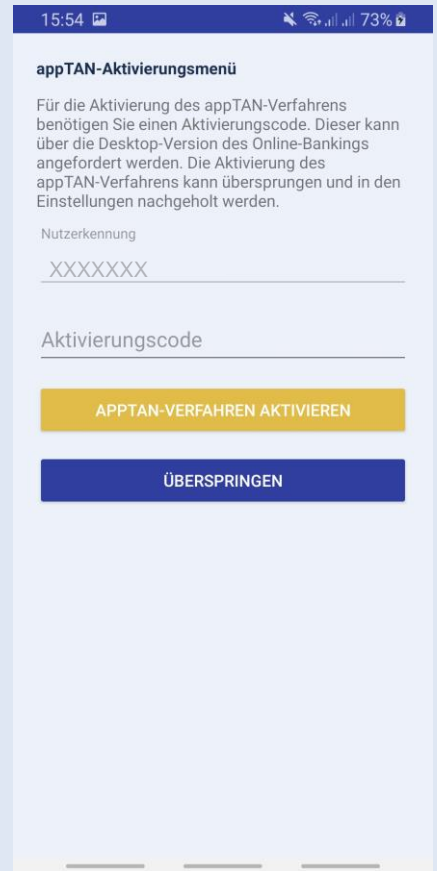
15:54

73%

appTAN-Aktivierungsmenü

Für die Aktivierung des appTAN-Verfahrens benötigen Sie einen Aktivierungscode. Dieser kann über die Desktop-Version des Online-Bankings angefordert werden. Die Aktivierung des appTAN-Verfahrens kann übersprungen und in den Einstellungen nachgeholt werden.

Nutzerkennung

XXXXXXX

Aktivierungscode

APPTAN-VERFAHREN AKTIVIEREN

ÜBERSPRINGEN